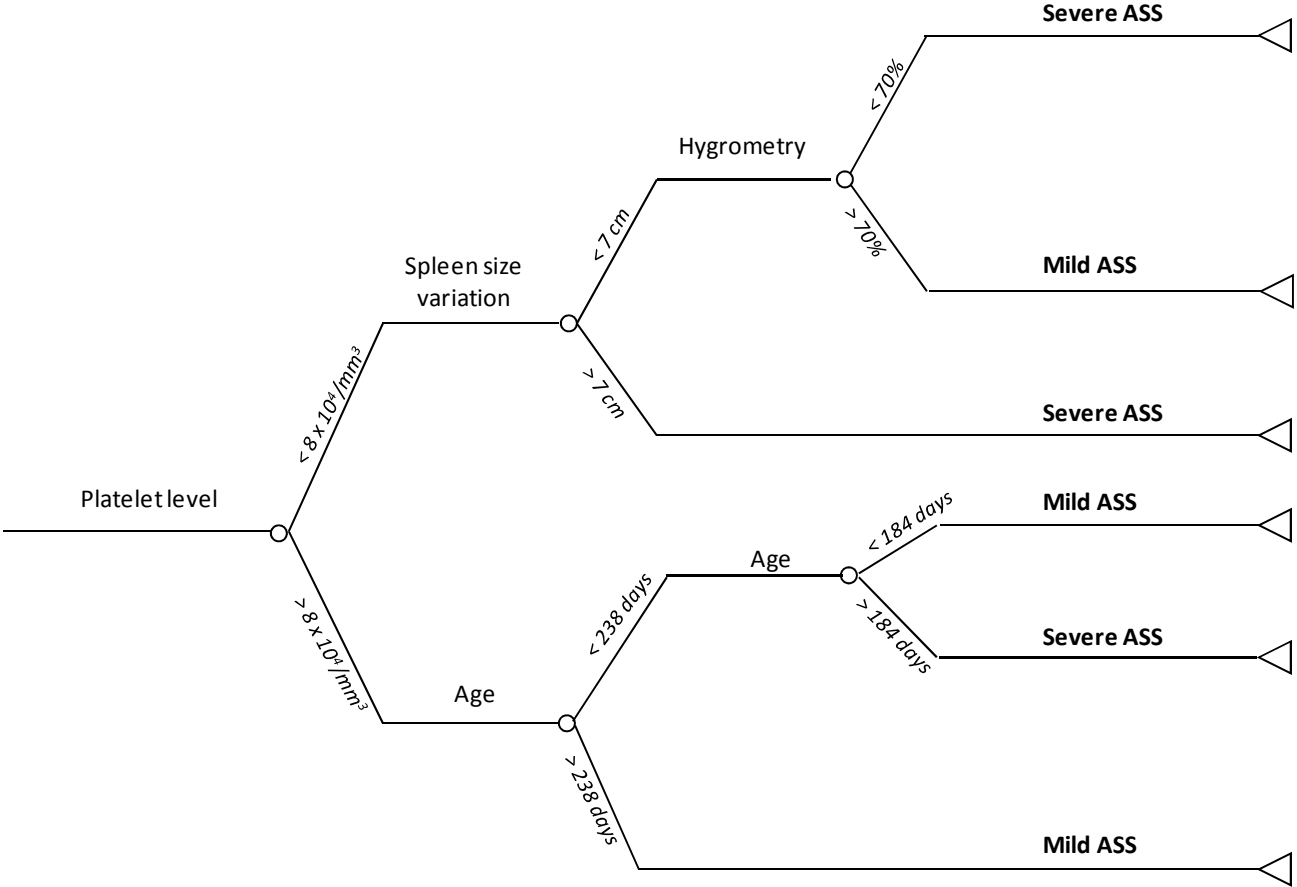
Platelet level

$< 8 \times 10^4/mm^3$

Spleen size variation

$< 7$ cm

Hygrometry

< 70%

Severe ASS

> 70%

Mild ASS

> 7 cm

Severe ASS

$> 8 \times 10^4/mm^3$

Age

< 238 days

Age

< 184 days

Mild ASS

> 184 days

Severe ASS

> 238 days

Mild ASS